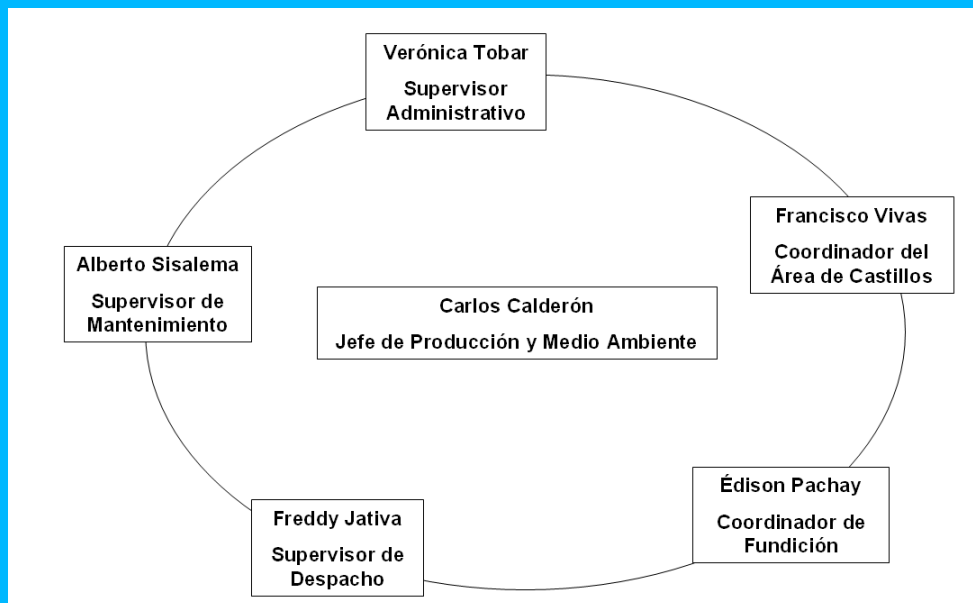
Verónica Tobar

Supervisor Administrativo

Francisco Vivas

Coordinador del Área de Castillos

Alberto Sisalema

Supervisor de Mantenimiento

Carlos Calderón

Jefe de Producción y Medio Ambiente

Édison Pachay

Coordinador de Fundición

Freddy Jativa

Supervisor de Despacho